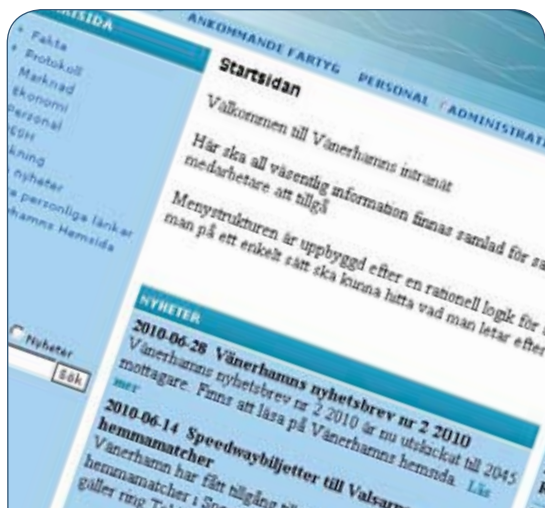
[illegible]SIDA

ANKOMMANDE FARTYG PERSONAL ADMINISTRAT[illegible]

• Fakta
• Protokoll
Marknad
Ekonomi
Personal
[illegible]
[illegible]kning
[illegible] nyheter
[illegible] personliga länkar
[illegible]hamns Hemsida

Startsidan

Välkommen till Vänerhamns intranät

Här ska all väsentlig information finnas samlad för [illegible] medarbetare att tillgå

Menystrukturen är uppbyggd efter en rationell logik för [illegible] man på ett enkelt sätt ska kunna hitta vad man letar efter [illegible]

Nyheter

Sök

NYHETER

2010-06-28 Vänerhamns nyhetsbrev nr 2 2010
Vänerhamns nyhetsbrev nr 2 2010 är nu utskickat till 2045 mottagare. Finns att läsa på Vänerhamns hemsida. Läs mer

2010-06-14 Speedwaybiljetter till Valsarn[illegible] hemmamatcher
Vänerhamn har fått tillgång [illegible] hemmamatcher i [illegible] gäller ring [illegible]